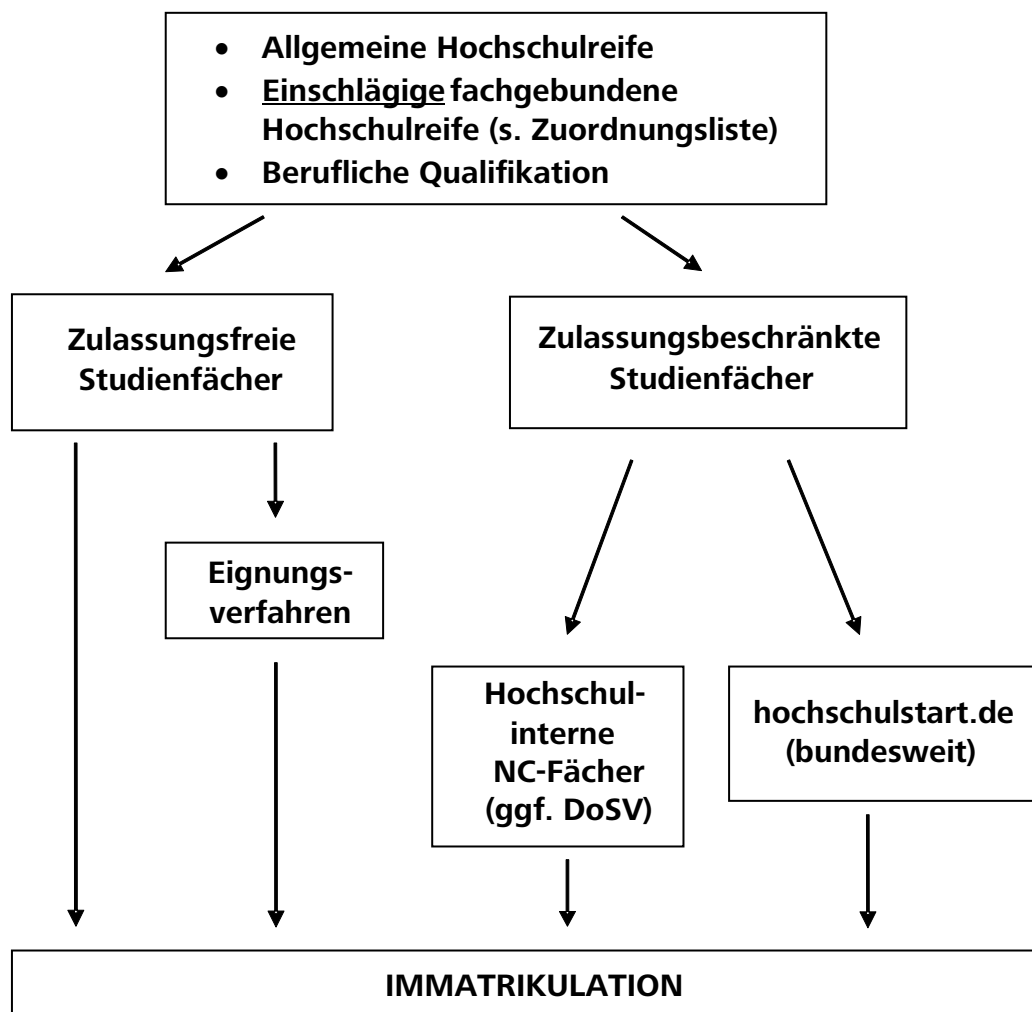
- Allgemeine Hochschulreife
- Einschlägige fachgebundene Hochschulreife (s. Zuordnungsliste)
- Berufliche Qualifikation

Zulassungsfreie Studienfächer

Zulassungsbeschränkte Studienfächer

Eignungsverfahren

Hochschulinterne NC-Fächer (ggf. DoSV)

hochschulstart.de (bundesweit)

IMMATRIKULATION